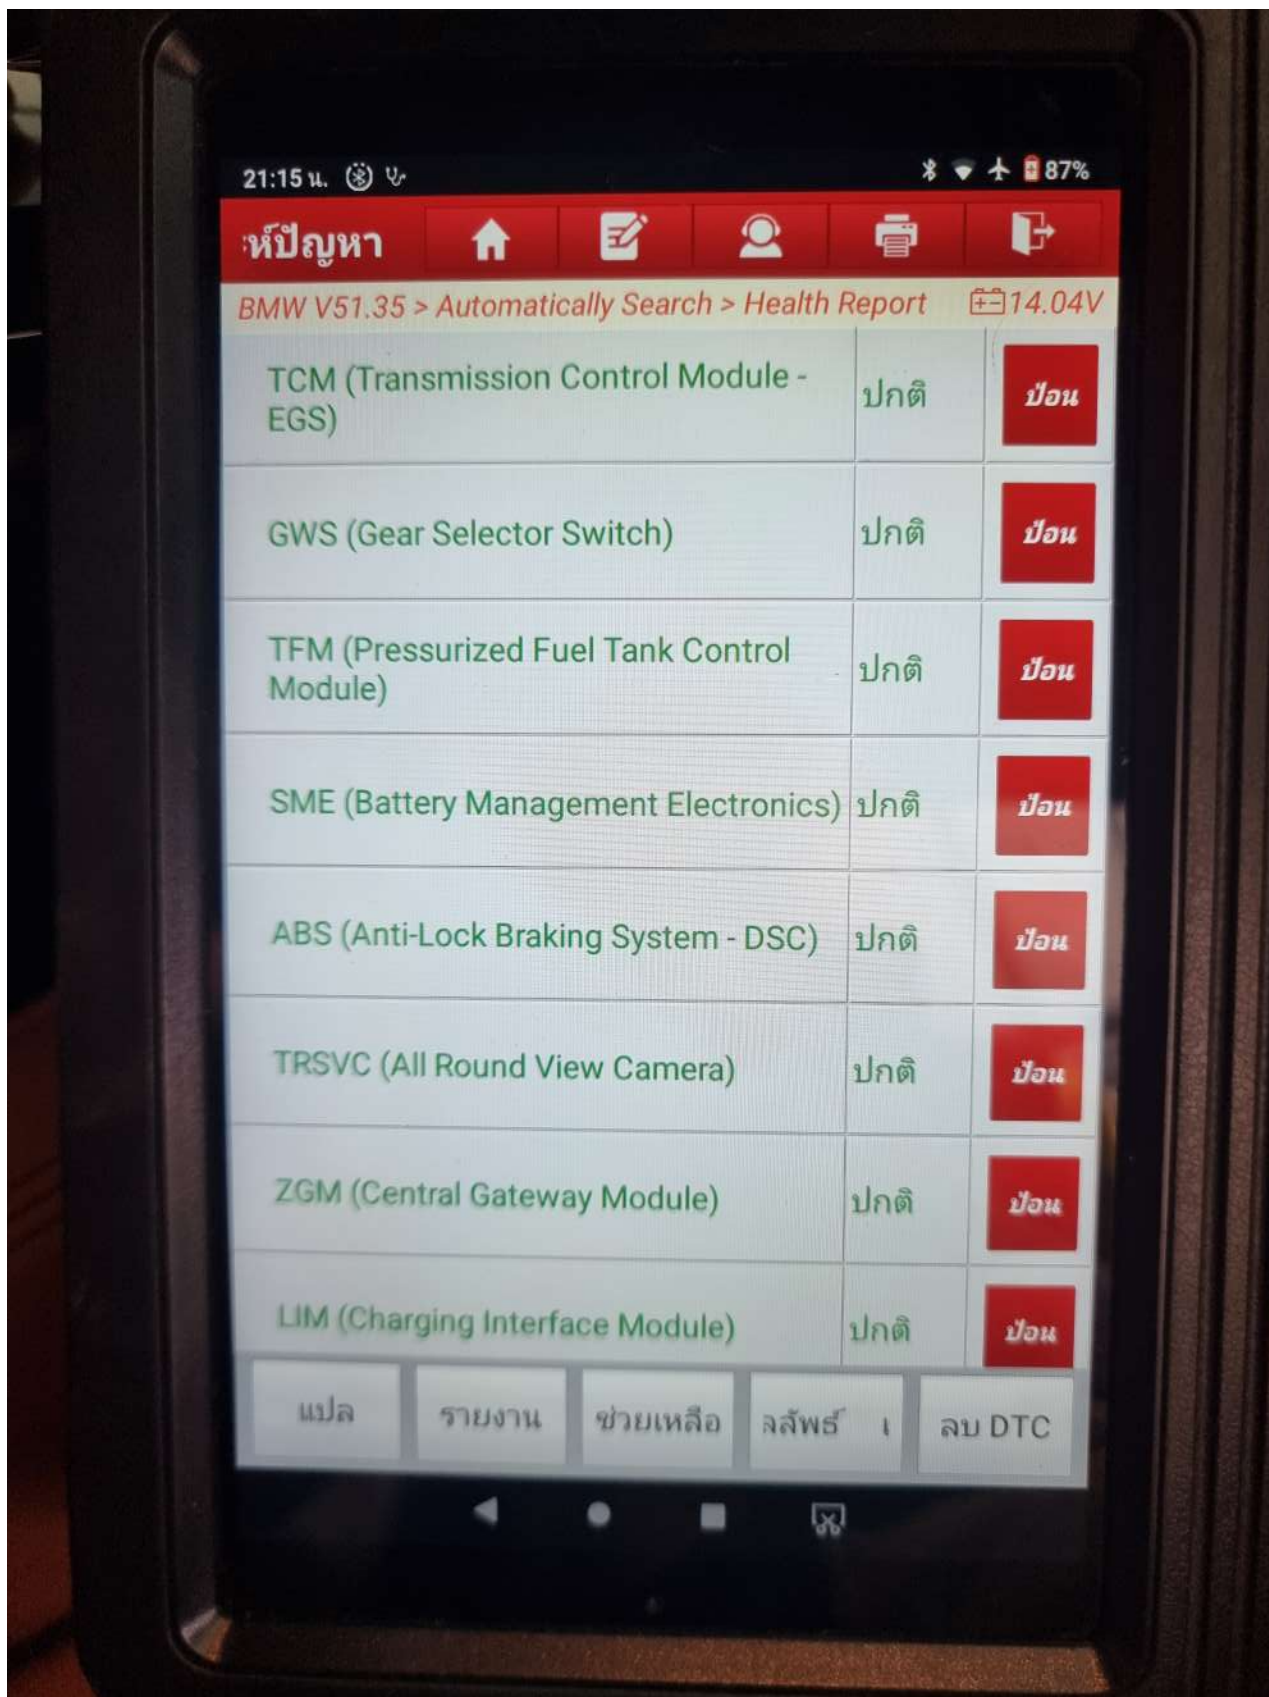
21:15 น.

87%

ห์ปัญหา

BMW V51.35 > Automatically Search > Health Report 14.04V

| | | |
|---|---|---|
| TCM (Transmission Control Module - EGS) | ปกติ | ป้อน |
| GWS (Gear Selector Switch) | ปกติ | ป้อน |
| TFM (Pressurized Fuel Tank Control Module) | ปกติ | ป้อน |
| SME (Battery Management Electronics) | ปกติ | ป้อน |
| ABS (Anti-Lock Braking System - DSC) | ปกติ | ป้อน |
| TRSVC (All Round View Camera) | ปกติ | ป้อน |
| ZGM (Central Gateway Module) | ปกติ | ป้อน |
| LIM (Charging Interface Module) | ปกติ | ป้อน |

แปล รายงาน ช่วยเหลือ ผลลัพธ์ ลบ DTC